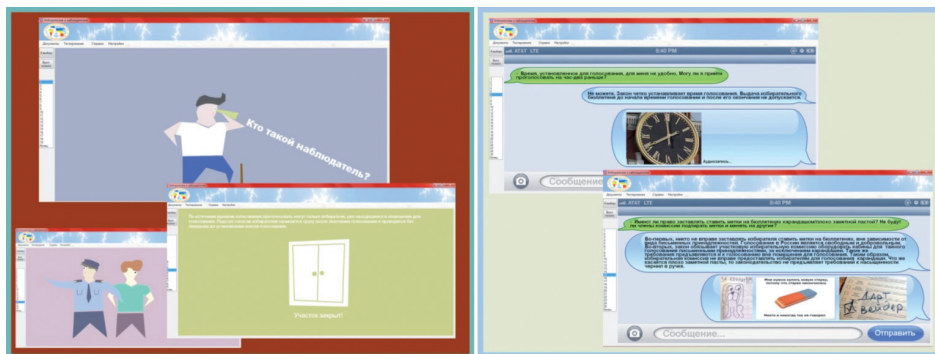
Кто такой наблюдатель?

Участок закрыт!

AT&T LTE 8:40 PM

Время, установленное для голосования, для меня не удобно. Могу ли я прийти проголосовать на час-два раньше?

Не можете. Закон четко устанавливает время голосования. Выдача избирательных бюллетеней до начала времени голосования и после его окончания не допускается.

Сообщение...

8:40 PM

Имеет ли право заставить ставить метки на бюллетене карандашом/стирающей пастой? Не будут ли члены комиссии подтирать метки и менять на других?

Отправить

Сообщение...